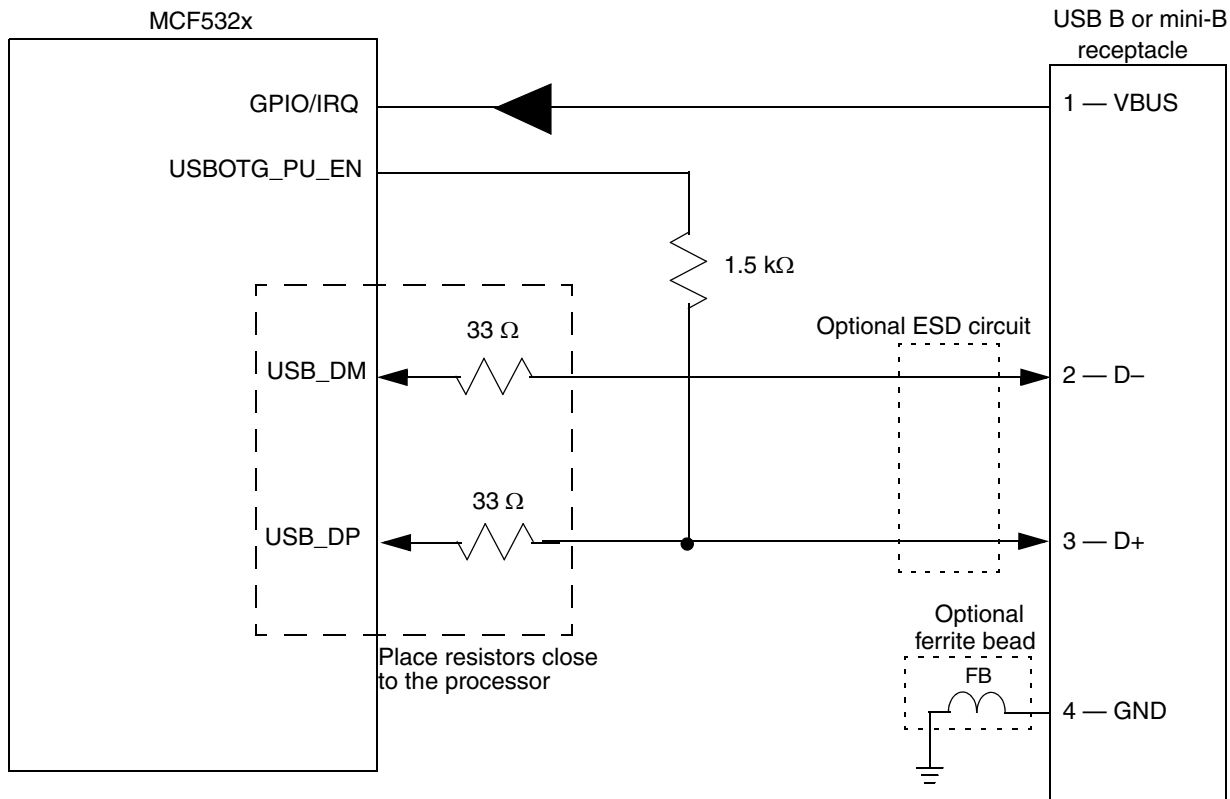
MCF532x

USB B or mini-B receptacle

GPIO/IRQ

1 — VBUS

USBOTG_PU_EN

1.5 kΩ

33 Ω

Optional ESD circuit

USB_DM

2 — D–

33 Ω

USB_DP

3 — D+

Optional ferrite bead

FB

Place resistors close to the processor

4 — GND